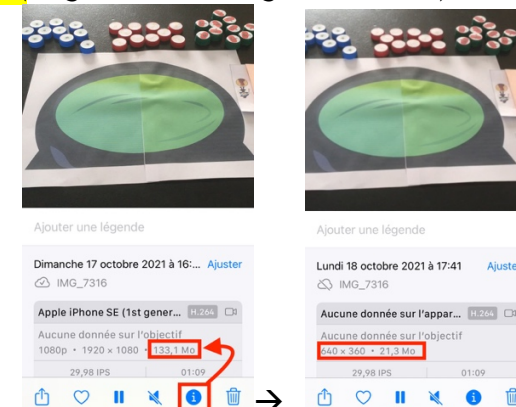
Ajouter une légende

Dimanche 17 octobre 2021 à 16:... Ajuster
IMG_7316

Apple iPhone SE (1st gener... H.264
Aucune donnée sur l'objectif
1080p • 1920 × 1080 • 133,1 Mo
29,98 IPS 01:09

Ajouter une légende

Lundi 18 octobre 2021 à 17:41 Ajuste
IMG_7316

Aucune donnée sur l'appar... H.264
Aucune donnée sur l'objectif
640 × 360 • 21,3 Mo
29,98 IPS 01:09